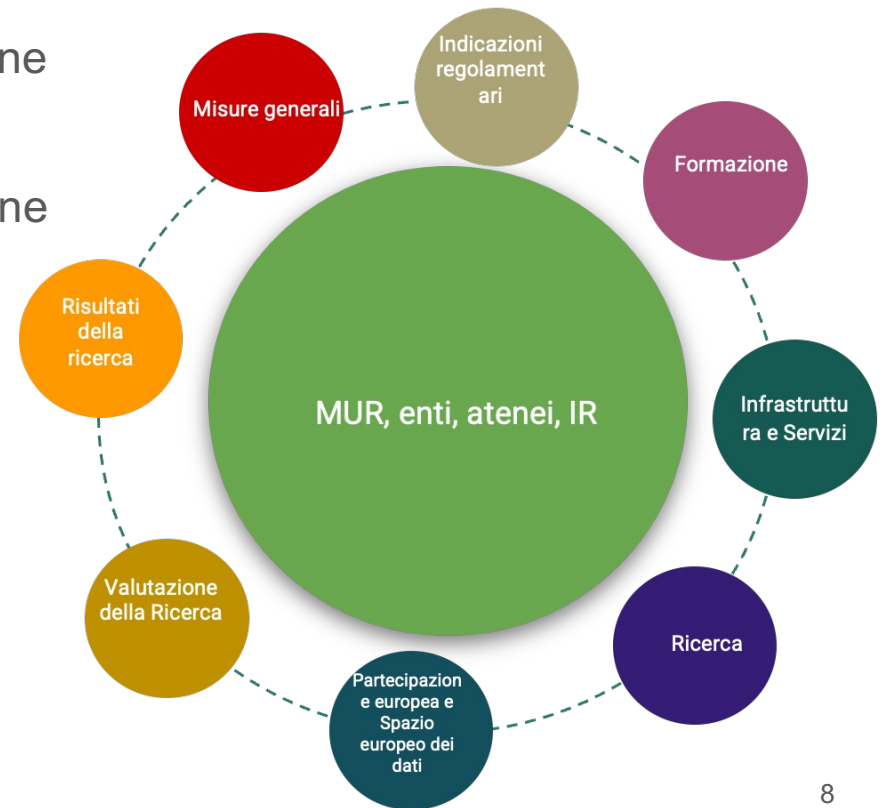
ne

ne

Misure generali

Indicazioni regolament ari

Formazione

Risultati della ricerca

MUR, enti, atenei, IR

Infrastruttu ra e Servizi

Valutazione della Ricerca

Ricerca

Partecipazion e europea e Spazio europeo dei dati

8